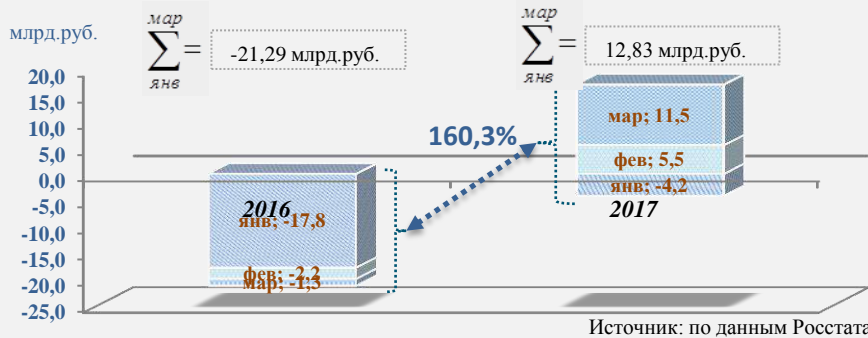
млрд.руб.

$\sum_{янв}^{мар}=$ -21,29 млрд.руб.

$\sum_{янв}^{мар}=$ 12,83 млрд.руб.

20,0
15,0
10,0
5,0
0,0
-5,0
-10,0
-15,0
-20,0
-25,0

160,3%

мар; 11,5
фев; 5,5
янв; -4,2
2017

2016
янв; -17,8
фев; -2,2
мар; -1,3

Источник: по данным Росстата